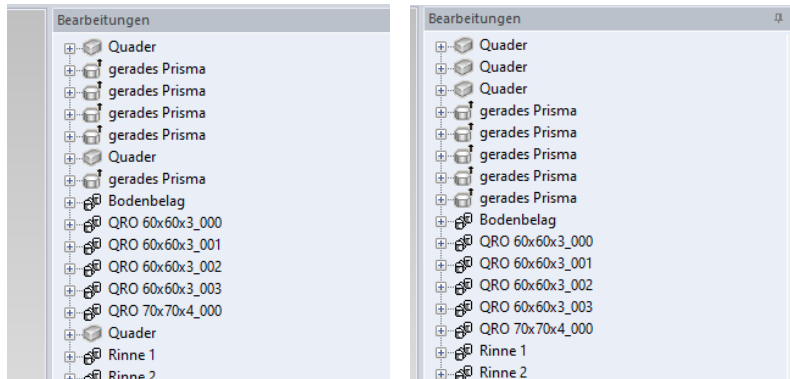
Bearbeitungen

Quader
gerades Prisma
gerades Prisma
gerades Prisma
gerades Prisma
Quader
gerades Prisma
Bodenbelag
QRO 60x60x3_000
QRO 60x60x3_001
QRO 60x60x3_002
QRO 60x60x3_003
QRO 70x70x4_000
Quader
Rinne 1
Rinne 2

Bearbeitungen

Quader
Quader
Quader
gerades Prisma
gerades Prisma
gerades Prisma
gerades Prisma
gerades Prisma
Bodenbelag
QRO 60x60x3_000
QRO 60x60x3_001
QRO 60x60x3_002
QRO 60x60x3_003
QRO 70x70x4_000
Rinne 1
Rinne 2